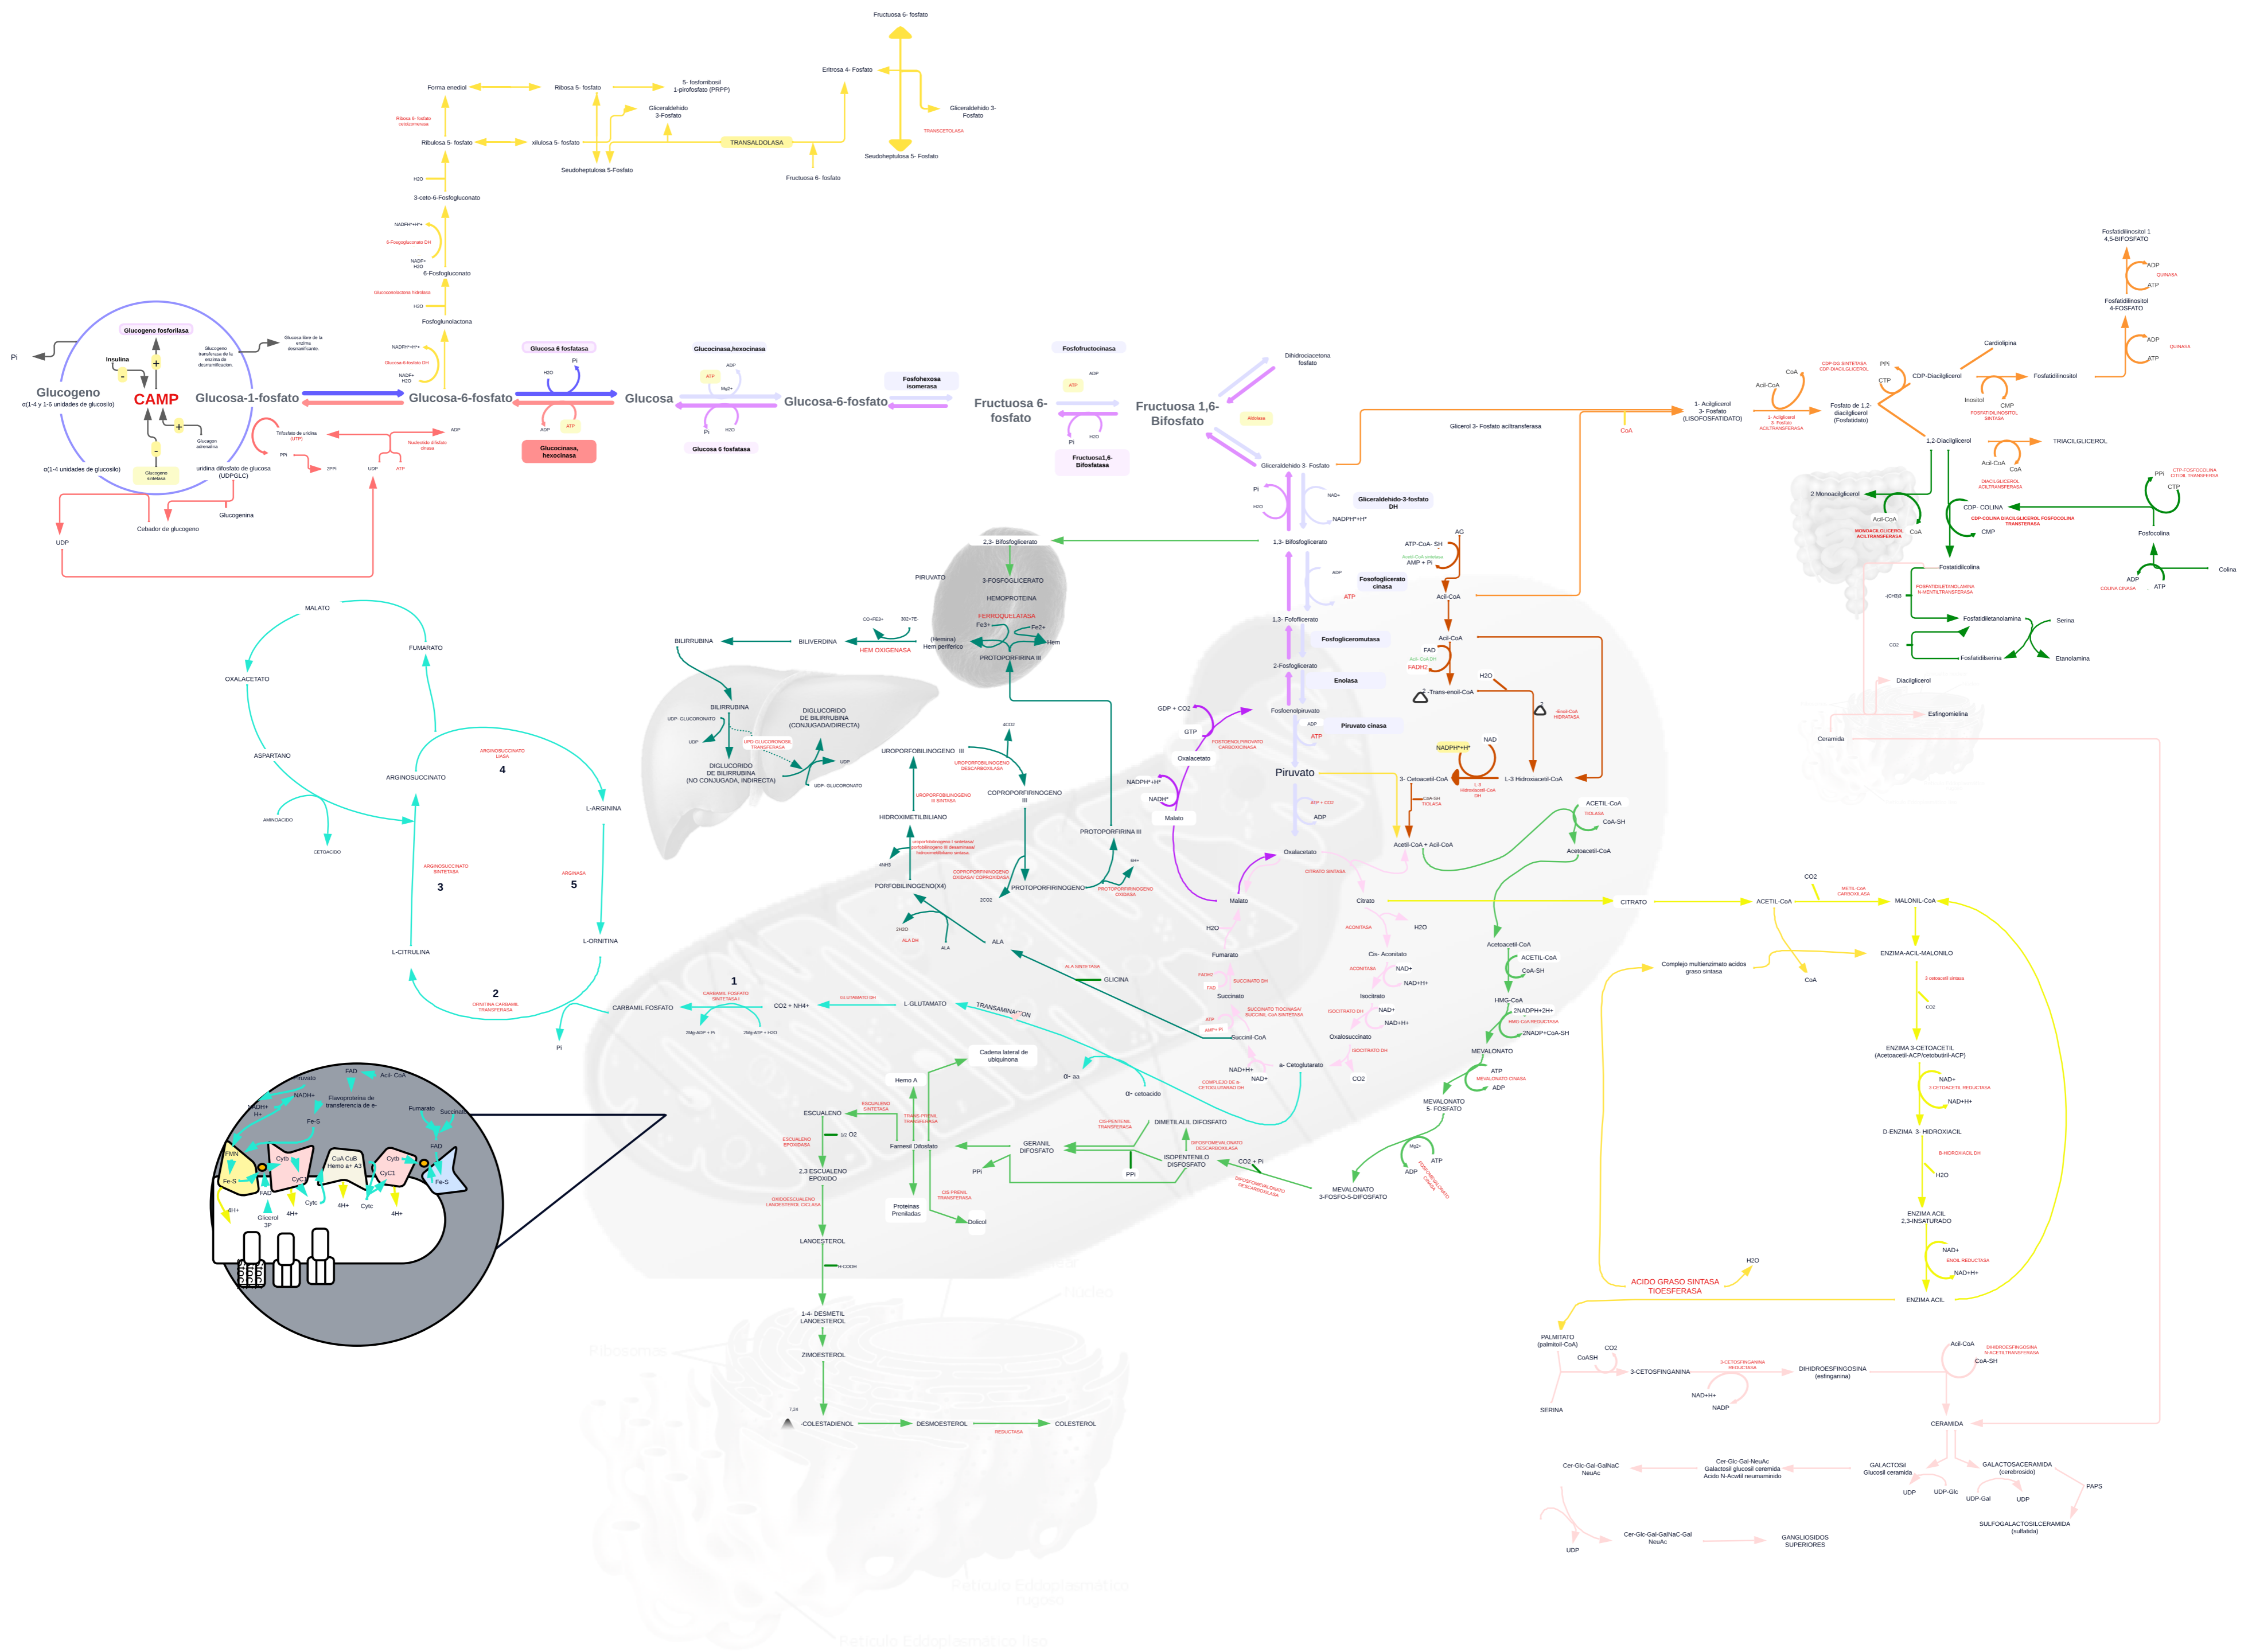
Fructuosa 6- fosfato

Eritrosa 4- Fosfato

Forma enediol

Ribosa 5- fosfato

5- fosforribosil 1-pirofosfato (PRPP)

Gliceraldehido 3-Fosfato

Gliceraldehido 3-Fosfato

TRANSCETOLASA

Ribosa 5- fosfato cetoisomerasa

Ribulosa 5- fosfato

xilulosa 5- fosfato

TRANSALDOLASA

Seudoheptulosa 5-Fosfato

Seudoheptulosa 5- Fosfato

Fructuosa 6- fosfato

H2O

3-ceto-6-Fosfogluconato

NADPH+H+

6-Fosfogluconato DH

NADP+

H2O

6-Fosfogluconato

Gluconolactona hidrolasa

H2O

Fosfoglunolactona

NADPH+H+

Glucosa 6-fosfato DH

NADP+

H2O

Glucogeno fosforilasa

Glucosa libre de la enzima desramificante.

Pi

Insulina

Glucogeno transferasa de la enzima de desramificacion.

Glucogeno

α(1-4 y 1-6 unidades de glucosilo)

CAMP

Glucagon adrenalina

Glucogeno sintetasa

Glucosa-1-fosfato

Glucosa-6-fosfato

Glucosa 6 fosfatasa

Pi

H2O

ADP

ATP

Glucocinasa, hexocinasa

Glucosa

Glucocinasa,hexocinasa

ATP

ADP

Mg2+

Pi

H2O

Glucosa 6 fosfatasa

Glucosa-6-fosfato

Fosfohexosa isomerasa

Fructuosa 6-fosfato

Fosfofructocinasa

ATP

ADP

Pi

H2O

Fructuosa1,6-Bifosfatasa

Fructuosa 1,6-Bifosfato

Aldolasa

Dihidroxiacetona fosfato

Trifosfato de uridina (UTP)

PPi

2PPi

Nucleotido difosfato cinasa

ADP

UDP

ATP

α(1-4 unidades de glucosilo)

uridina difosfato de glucosa (UDPGLC)

Glucogenina

Cebador de glucogeno

UDP

Gliceraldehido 3- Fosfato

Glicerol 3- Fosfato aciltransferasa

CoA

1- Acilglicerol 3- Fosfato (LISOFOSFATIDATO)

Acil-CoA

CoA

1- Acilglicerol 3- Fosfato ACILTRANSFERASA

CDP-DG SINTETASA CDP-DIACILGLICEROL

PPi

CTP

Fosfato de 1,2-diacilglicerol (Fosfatidato)

CDP-Diacilglicerol

Cardiolipina

Inositol

CMP

FOSFATIDILINOSITOL SINTASA

Fosfatidilinositol

Fosfatidilinositol 1 4,5-BIFOSFATO

ADP

QUINASA

ATP

Fosfatidilinositol 4-FOSFATO

ADP

QUINASA

ATP

1,2-Diacilglicerol

TRIACILGLICEROL

Acil-CoA

CoA

DIACILGLICEROL ACILTRANSFERASA

2 Monoacilglicerol

Acil-CoA

MONOACILGLICEROL ACILTRANSFERASA

CoA

CDP- COLINA

CDP-COLINA DIACILGLICEROL FOSFOCOLINA TRANSFERASA

CMP

PPi

CTP-FOSFOCOLINA CITIDIL TRANSFERASA

CTP

Fosfocolina

ADP

COLINA CINASA

ATP

Colina

Fostatidilcolina

-(CH3)3

FOSFATIDILETANOLAMINA N-METILTRANSFERASA

Fosfatidiletanolamina

Serina

CO2

Fosfatidilserina

Etanolamina

Diacilglicerol

Esfingomielina

Ceramida

Pi

H2O

NAD+

NADPH+H+

Gliceraldehido-3-fosfato DH

1,3- Bifosfoglicerato

2,3- Bifosfoglicerato

ADP

ATP

Fosfoglicerato cinasa

ATP-CoA- SH

AG

Acil-CoA sintetasa

AMP + Pi

Acil-CoA

1,3- Fofoflicerato

Fosfogliceromutasa

Acil-CoA

FAD

Acil- CoA DH

FADH2

2-Fosfoglicerato

Enolasa

2-Trans-enoil-CoA

H2O

Enoil-CoA HIDRATASA

GDP + CO2

GTP

FOSFOENOLPIRUVATO CARBOXICINASA

Oxalacetato

Fosfoenolpiruvato

ADP

ATP

Piruvato cinasa

NADPH*+H*

NAD

Piruvato

3- Cetoacetil-CoA

L-3 Hidroxiacetil-CoA DH

L-3 Hidroxiacetil-CoA

CoA-SH

TIOLASA

NADPH*+H*

NADH*

Malato

ATP + CO2

ADP

Acetil-CoA + Acil-CoA

ACETIL-CoA

TIOLASA

CoA-SH

Acetoacetil-CoA

Oxalacetato

CITRATO SINTASA

Malato

Citrato

CITRATO

ACETIL-CoA

CO2

METIL-CoA CARBOXILASA

MALONIL-CoA

H2O

ACONITASA

H2O

Fumarato

FADH2

FAD

Cis- Aconitato

ACONITASA

NAD+

NAD+H+

SUCCINATO DH

Succinato

Isocitrato

ISOCITRATO DH

NAD+

NAD+H+

SUCCINATO TIOCINASA/ SUCCINIL-CoA SINTETASA

ATP

AMP+ Pi

Oxalosuccinato

ISOCITRATO DH

Succinil-CoA

a- Cetoglutarato

NAD+H+

NAD+

COMPLEJO DE a-CETOGLUTARATO DH

CO2

Acetoacetil-CoA

ACETIL-CoA

CoA-SH

HMG-CoA

2NADPH+2H+

HMG-CoA REDUCTASA

2NADP+CoA-SH

MEVALONATO

ATP

MEVALONATO CINASA

ADP

MEVALONATO 5- FOSFATO

Mg2+

ADP

ATP

FOSFOMEVALONATO CINASA

MEVALONATO 3-FOSFO-5-DIFOSFATO

DIFOSFOMEVALONATO DESCARBOXILASA

CO2 + Pi

ISOPENTENILO DIFOSFATO

DIFOSFOMEVALONATO DESCARBOXILASA

DIMETILALIL DIFOSFATO

CIS-PENTENIL TRANSFERASA

PPi

GERANIL DIFOSFATO

Complejo multienzimato acidos graso sintasa

CoA

ENZIMA-ACIL-MALONILO

3 cetoacetil sintasa

CO2

ENZIMA 3-CETOACETIL (Acetoacetil-ACP/cetobutiril-ACP)

NAD+

3 CETOACETIL REDUCTASA

NAD+H+

D-ENZIMA 3- HIDROXIACIL

B-HIDROXIACIL DH

H2O

ENZIMA ACIL 2,3-INSATURADO

NAD+

ENOIL REDUCTASA

NAD+H+

ENZIMA ACIL

ACIDO GRASO SINTASA TIOESFERASA

H2O

PALMITATO (palmitoil-CoA)

CO2

CoASH

3-CETOSFINGANINA

3-CETOSFINGANINA REDUCTASA

NAD+H+

NADP

DIHIDROESFINGOSINA (esfinganina)

Acil-CoA

DIHIDROESFINGOSINA N-ACETILTRANSFERASA

CoA-SH

SERINA

CERAMIDA

Cer-Glc-Gal-GalNaC NeuAc

Cer-Glc-Gal-NeuAc Galactosil glucosil ceremida Acido N-Acetil neuraminido

GALACTOSIL Glucosil ceramida

UDP

UDP-Glc

GALACTOSACERAMIDA (cerebrosido)

UDP-Gal

UDP

PAPS

SULFOGALACTOSILCERAMIDA (sulfatida)

UDP

Cer-Glc-Gal-GalNaC-Gal NeuAc

GANGLIOSIDOS SUPERIORES

PIRUVATO

3-FOSFOGLICERATO

HEMOPROTEINA

FERROQUELATASA

Fe3+

Fe2+

Hem

PROTOPORFIRINA III

CO+FE3+

3O2+7E-

BILIRRUBINA

BILIVERDINA

HEM OXIGENASA

(Hemina) Hem periferico

BILIRRUBINA

UDP- GLUCORONATO

UDP

UPD-GLUCORONOSIL TRANSFERASA

DIGLUCORIDO DE BILIRRUBINA (CONJUGADA,DIRECTA)

UDP

UDP- GLUCORONATO

DIGLUCORIDO DE BILIRRUBINA (NO CONJUGADA, INDIRECTA)

UROPORFOBILINOGENO III

4CO2

UROPORFOBILINOGENO DESCARBOXILASA

UROPORFOBILINOGENO III SINTASA

COPROPORFIRINOGENO III

HIDROXIMETILBILIANO

uroporfobilinogeno I sintetasa/ porfobilinogeno III desaminasa/ hidroximetilbilano sintasa

PROTOPORFIRINA III

4NH3

COPROPORFIRINOGENO OXIDASA/ COPROXIDASA

6H+

PORFOBILINOGENO(X4)

2CO2

PROTOPORFIRINOGENO

PROTOPORFIRINOGENO OXIDASA

2H2O

ALA DH

ALA

ALA

ALA SINTETASA

GLICINA

MALATO

FUMARATO

OXALACETATO

ARGINOSUCCINATO LIASA

4

ASPARTANO

ARGINOSUCCINATO

L-ARGININA

AMINOACIDO

CETOACIDO

ARGINOSUCCINATO SINTETASA

3

ARGINASA

5

L-ORNITINA

L-CITRULINA

2

ORNITINA CARBAMIL TRANSFERASA

1

CARBAMIL FOSFATO SINTETASA I

CARBAMIL FOSFATO

CO2 + NH4+

GLUTAMATO DH

L-GLUTAMATO

TRANSAMINACION

2Mg-ADP + Pi

2Mg-ATP + H2O

Pi

α- aa

α- cetoacido

Cadena lateral de ubiquinona

Hemo A

ESCUALENO SINTETASA

TRANS-PRENIL TRANSFERASA

ESCUALENO

ESCUALENO EPOXIDASA

O2

Farnesil Difosfato

PPi

2,3 ESCUALENO EPOXIDO

OXIDOESCUALENO LANOESTEROL CICLASA

CIS-PRENIL TRANSFERASA

Proteinas Preniladas

Dolicol

LANOESTEROL

H-COOH

1-4- DESMETIL LANOESTEROL

ZIMOESTEROL

7,24

-COLESTADIENOL

DESMOESTEROL

REDUCTASA

COLESTEROL

Piruvato

FAD

Acil- CoA

NADH+ H+

NADH+

Flavoproteina de transferencia de e-

Fe-S

Fumarato

Succinato

FAD

FMN

Fe-S

Cytb

CyC

CuA CuB Hemo a+ A3

Cytb

CyC1

Fe-S

FAD

4H+

Glicerol 3P

4H+

Cytc

4H+

Cytc

4H+

Ribosomas

Reticulo Endoplasmatico Liso

Reticulo Endoplasmatico Rugoso